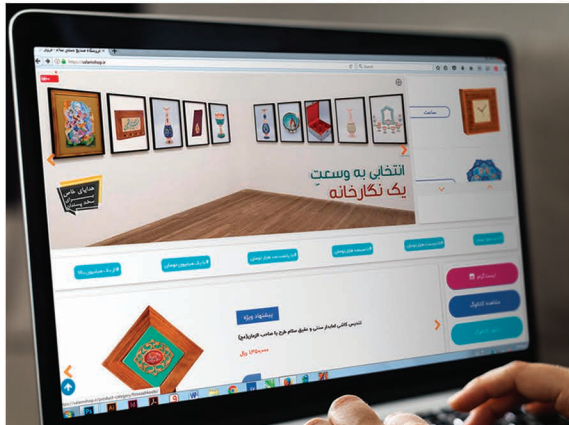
فروشگاه صنایع دستی سلام

https://salamshop.ir

Search

ساعت

انتخابی به وسعت
یک نگارخانه

هدایای خاص

پیشنهاد ویژه

تندیس کاشی لعابدار سنتی و تذهیب سلام طرح با صاحب الزمان(عج)

ریال

ست گالری

مشاهده کاتالوگ